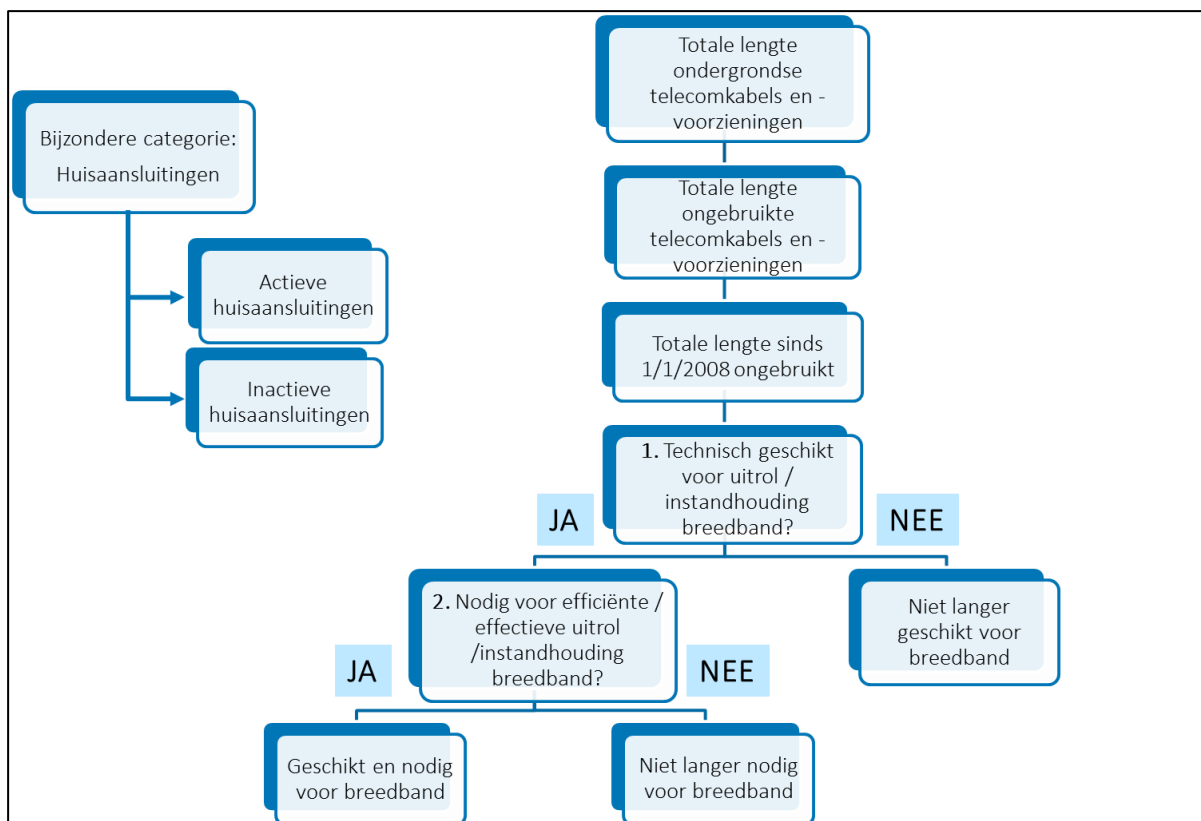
Bijzondere categorie:
Huisaansluitingen

Actieve huisaansluitingen

Inactieve huisaansluitingen

Totale lengte ondergrondse telecomkabels en - voorzieningen

Totale lengte ongebruikte telecomkabels en - voorzieningen

Totale lengte sinds 1/1/2008 ongebruikt

1. Technisch geschikt voor uitrol / instandhouding breedband?

JA

NEE

2. Nodig voor efficiënte / effectieve uitrol /instandhouding breedband?

Niet langer geschikt voor breedband

JA

NEE

Geschikt en nodig voor breedband

Niet langer nodig voor breedband